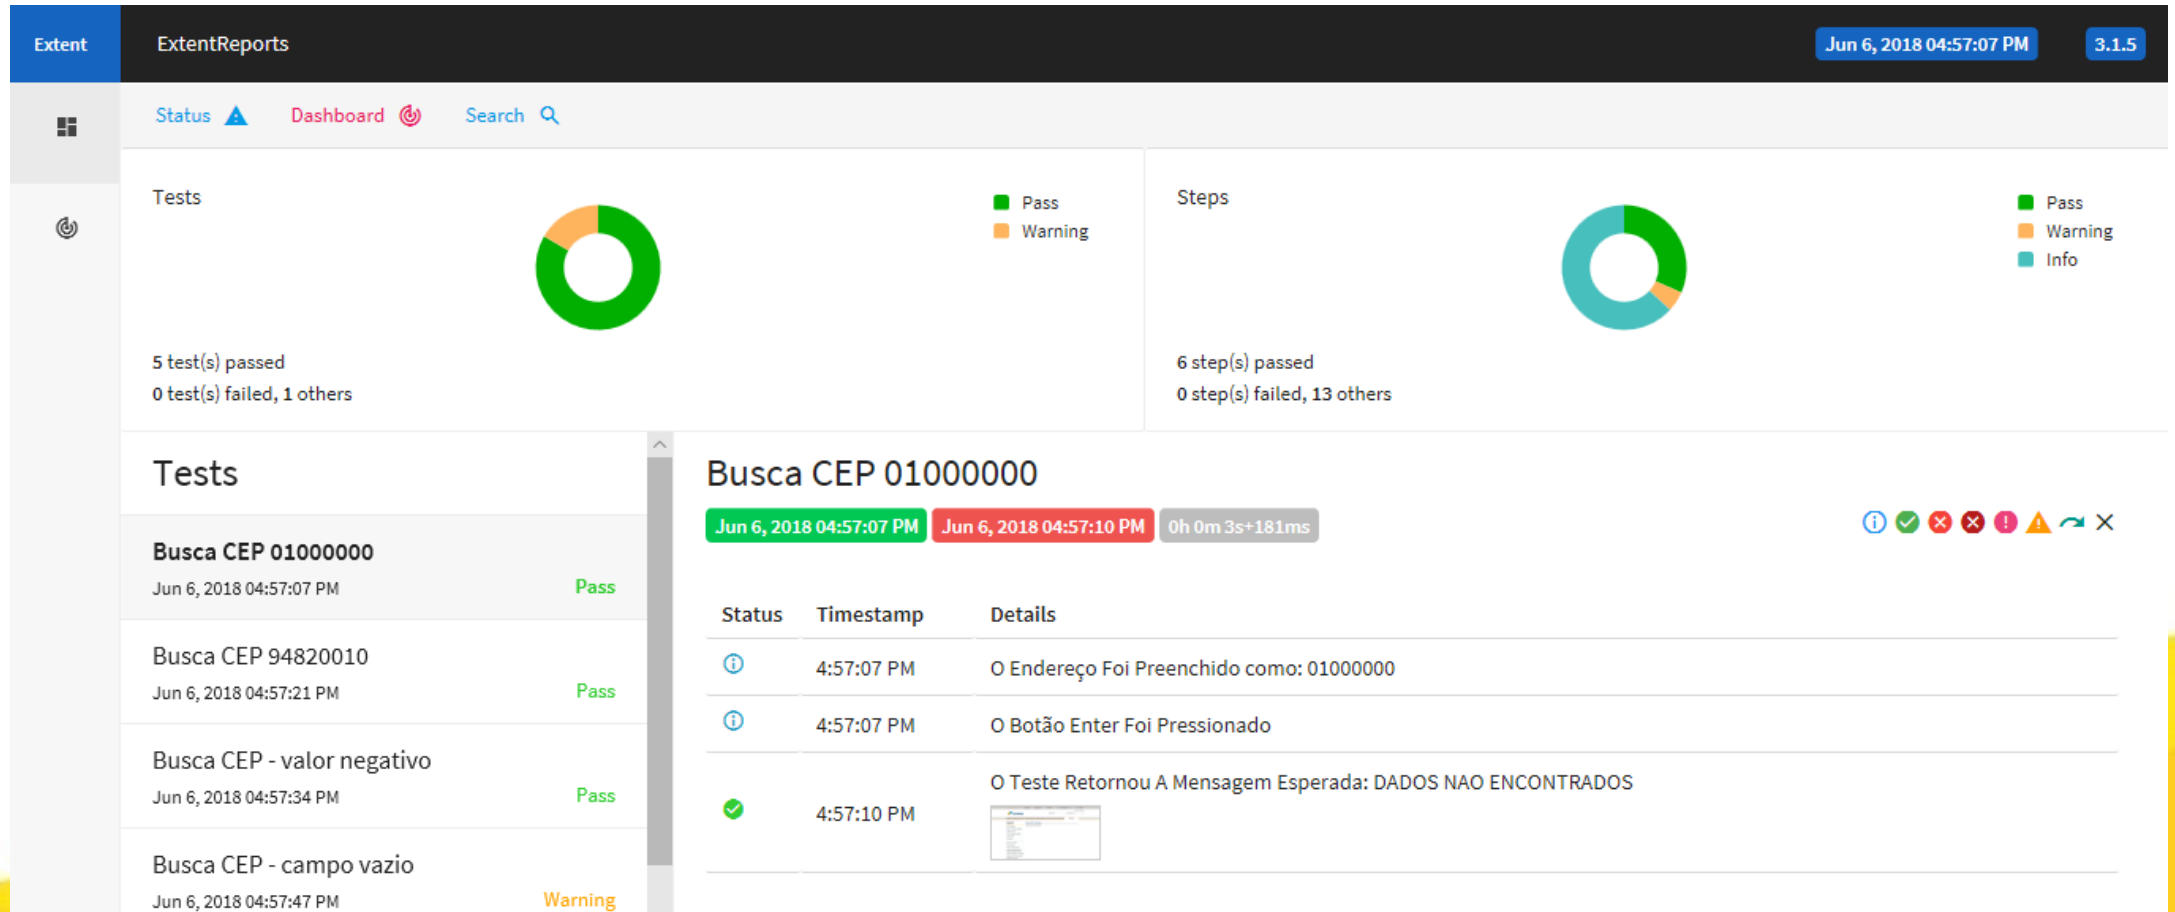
Extent ExtentReports Jun 6, 2018 04:57:07 PM 3.1.5

Status Dashboard Search

Tests

Pass
Warning

5 test(s) passed
0 test(s) failed, 1 others

Steps

Pass
Warning
Info

6 step(s) passed
0 step(s) failed, 13 others

Tests

Busca CEP 01000000
Jun 6, 2018 04:57:07 PM Pass

Busca CEP 94820010
Jun 6, 2018 04:57:21 PM Pass

Busca CEP - valor negativo
Jun 6, 2018 04:57:34 PM Pass

Busca CEP - campo vazio
Jun 6, 2018 04:57:47 PM Warning

Busca CEP 01000000

Jun 6, 2018 04:57:07 PM Jun 6, 2018 04:57:10 PM 0h 0m 3s+181ms

| Status | Timestamp | Details |
|---|---|---|
| | 4:57:07 PM | O Endereço Foi Preenchido como: 01000000 |
| | 4:57:07 PM | O Botão Enter Foi Pressionado |
| | 4:57:10 PM | O Teste Retornou A Mensagem Esperada: DADOS NAO ENCONTRADOS |